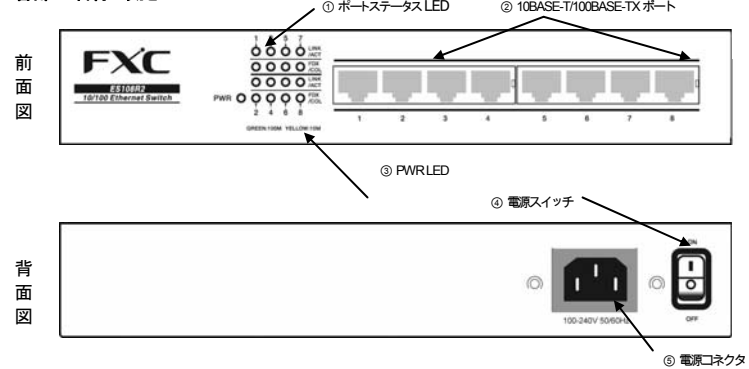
① ポートステータス LED

② 10BASE-T/100BASE-TX ポート

前面図

FXC

ES108R2

10/100 Ethernet Switch

1 3 5 7

LINK /ACT

FDX /COL

LINK /ACT

PWR

FDX /COL

2 4 6 8

GREEN:100M YELLOW:10M

1 2 3 4 5 6 7 8

③ PWR LED

④ 電源スイッチ

背面図

ON

OFF

100-240V 50/60Hz

⑤ 電源コネクタ